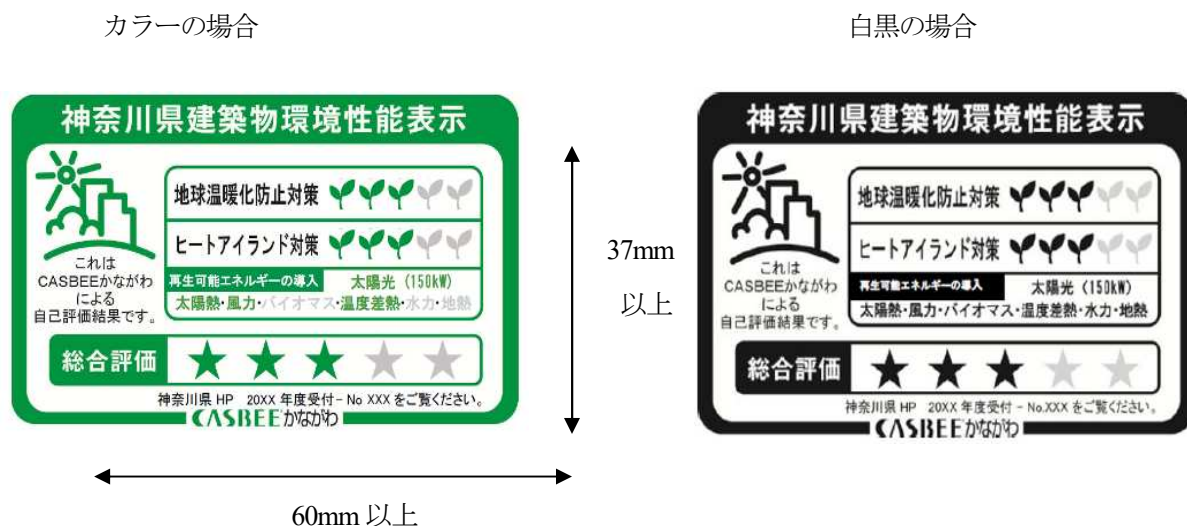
カラーの場合

神奈川県建築物環境性能表示

これは CASBEEかながわ による 自己評価結果です。

地球温暖化防止対策

ヒートアイランド対策

再生可能エネルギーの導入　太陽光（150kW）

太陽熱・風力・バイオマス・温度差熱・水力・地熱

総合評価

神奈川県 HP　20XX 年度受付－No XXX をご覧ください。

CASBEEかながわ

37mm 以上

60mm 以上

白黒の場合

神奈川県建築物環境性能表示

これは CASBEEかながわ による 自己評価結果です。

地球温暖化防止対策

ヒートアイランド対策

再生可能エネルギーの導入　太陽光（150kW）

太陽熱・風力・バイオマス・温度差熱・水力・地熱

総合評価

神奈川県 HP　20XX 年度受付－No.XXX をご覧ください。

CASBEEかながわ